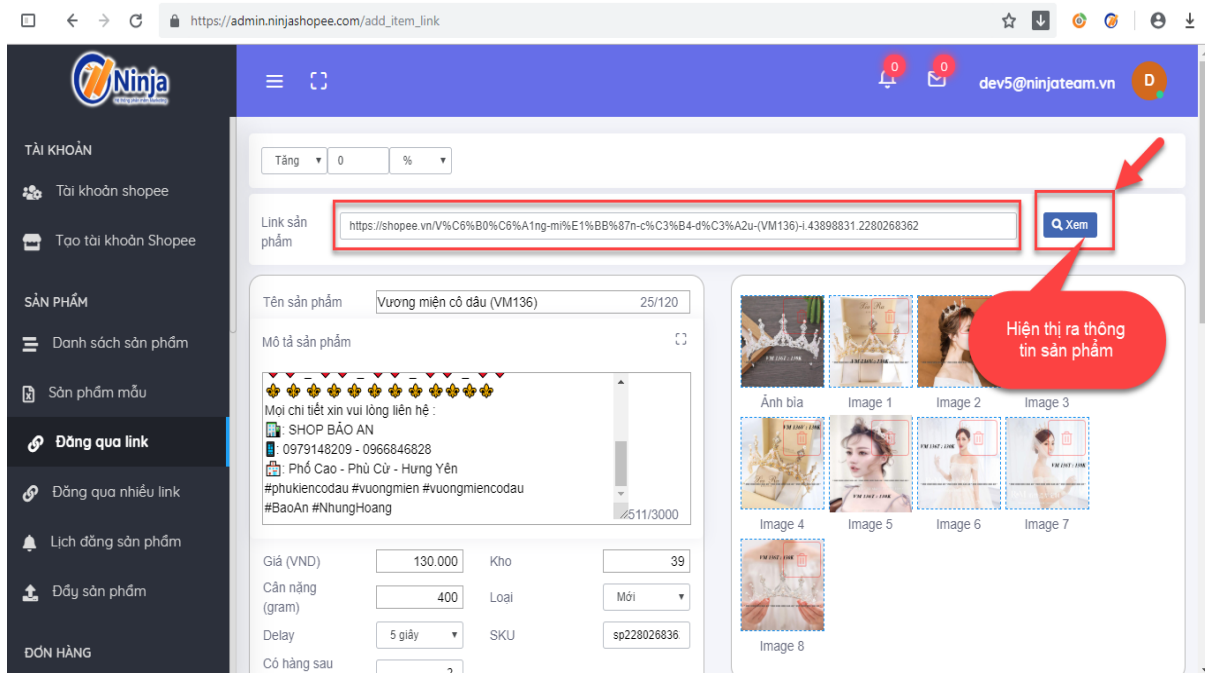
https://admin.ninjashopee.com/add_item_link

Ninja

0 0 dev5@ninjateam.vn D

TÀI KHOẢN
Tài khoản shopee
Tạo tài khoản Shopee

SẢN PHẨM
Danh sách sản phẩm
Sản phẩm mẫu
Đăng qua link
Đăng qua nhiều link
Lịch đăng sản phẩm
Đẩy sản phẩm

ĐƠN HÀNG

Tăng 0 %

Link sản phẩm https://shopee.vn/V%C6%B0%C6%A1ng-mi%E1%BB%87n-c%C3%B4-d%C3%A2u-(VM136)-i.43898831.2280268362 Xem

Hiện thị ra thông tin sản phẩm

Tên sản phẩm Vương miện cô dâu (VM136) 25/120

Mô tả sản phẩm

Mọi chi tiết xin vui lòng liên hệ :
: SHOP BẢO AN
: 0979148209 - 0966846828
: Phố Cao - Phù Cừ - Hưng Yên
#phukiencodau #vuongmien #vuongmiencodau
#BaoAn #NhungHoang
511/3000

Giá (VND) 130.000 Kho 39
Cân nặng (gram) 400 Loại Mới
Delay 5 giây SKU sp228026836
Có hàng sau

Ảnh bìa Image 1 Image 2 Image 3
Image 4 Image 5 Image 6 Image 7
Image 8